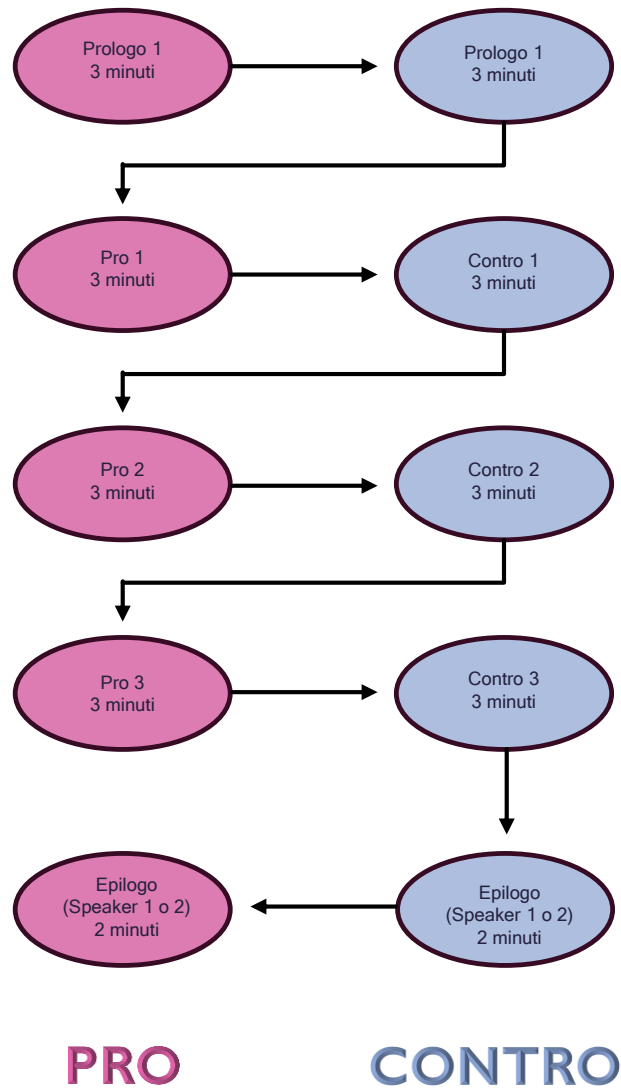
Prologo 1
3 minuti

Prologo 1
3 minuti

Pro 1
3 minuti

Contro 1
3 minuti

Pro 2
3 minuti

Contro 2
3 minuti

Pro 3
3 minuti

Contro 3
3 minuti

Epilogo
(Speaker 1 o 2)
2 minuti

Epilogo
(Speaker 1 o 2)
2 minuti

PRO

CONTRO